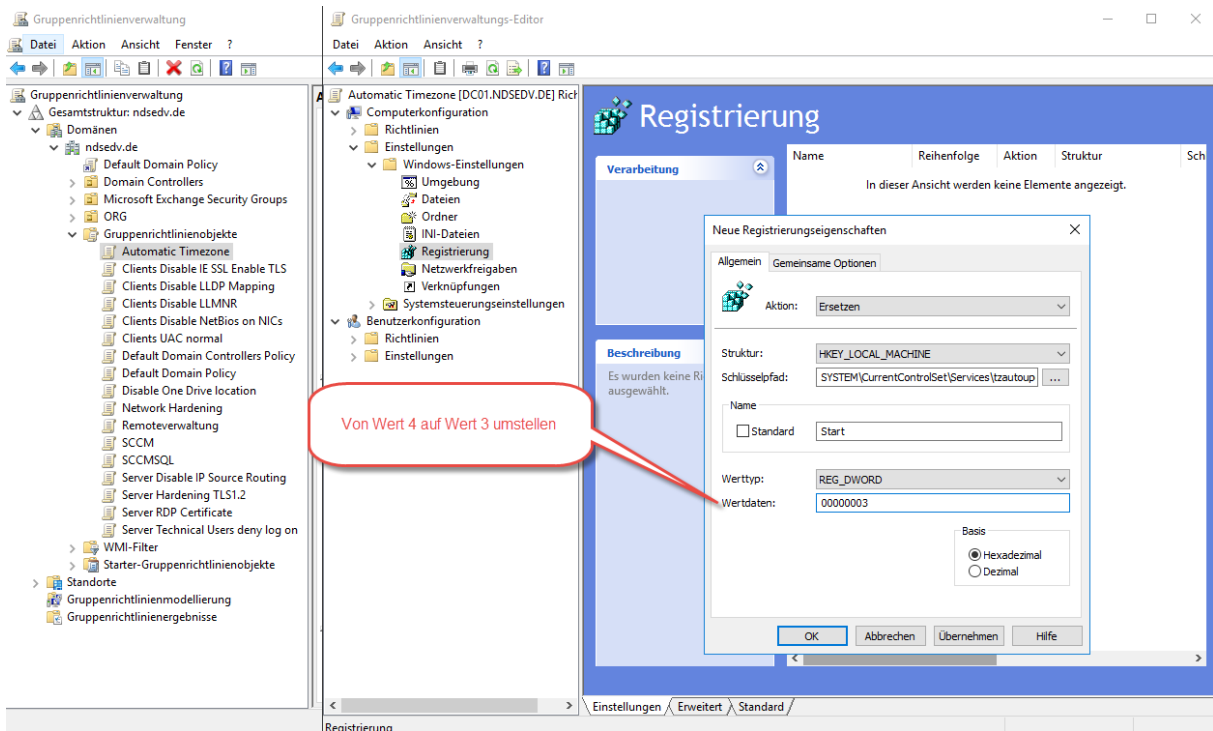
Gruppenrichtlinienverwaltung
Datei Aktion Ansicht Fenster ?

Gruppenrichtlinienverwaltung
Gesamtstruktur: ndsedv.de
Domänen
ndsedv.de
Default Domain Policy
Domain Controllers
Microsoft Exchange Security Groups
ORG
Gruppenrichtlinienobjekte
Automatic Timezone
Clients Disable IE SSL Enable TLS
Clients Disable LLDP Mapping
Clients Disable LLMNR
Clients Disable NetBios on NICs
Clients UAC normal
Default Domain Controllers Policy
Default Domain Policy
Disable One Drive location
Network Hardening
Remoteverwaltung
SCCM
SCCMSQL
Server Disable IP Source Routing
Server Hardening TLS1.2
Server RDP Certificate
Server Technical Users deny log on
WMI-Filter
Starter-Gruppenrichtlinienobjekte
Standorte
Gruppenrichtlinienmodellierung
Gruppenrichtlinienergebnisse

Gruppenrichtlinienverwaltungs-Editor
Datei Aktion Ansicht ?

Automatic Timezone [DC01.NDSEDV.DE] Rich
Computerkonfiguration
Richtlinien
Einstellungen
Windows-Einstellungen
Umgebung
Dateien
Ordner
INI-Dateien
Registrierung
Netzwerkfreigaben
Verknüpfungen
Systemsteuerungseinstellungen
Benutzerkonfiguration
Richtlinien
Einstellungen

Registrierung
Verarbeitung
Beschreibung
Es wurden keine Ri ausgewählt.

| Name | Reihenfolge | Aktion | Struktur | Sch |
|---|---|---|---|---|

In dieser Ansicht werden keine Elemente angezeigt.

Neue Registrierungseigenschaften
Allgemein Gemeinsame Optionen
Aktion: Ersetzen
Struktur: HKEY_LOCAL_MACHINE
Schlüsselpfad: SYSTEM\CurrentControlSet\Services\tzautoup ...
Name
Standard Start
Werttyp: REG_DWORD
Wertdaten: 00000003
Basis
Hexadezimal
Dezimal
OK Abbrechen Übernehmen Hilfe

Von Wert 4 auf Wert 3 umstellen

Einstellungen Erweitert Standard
Registrierung